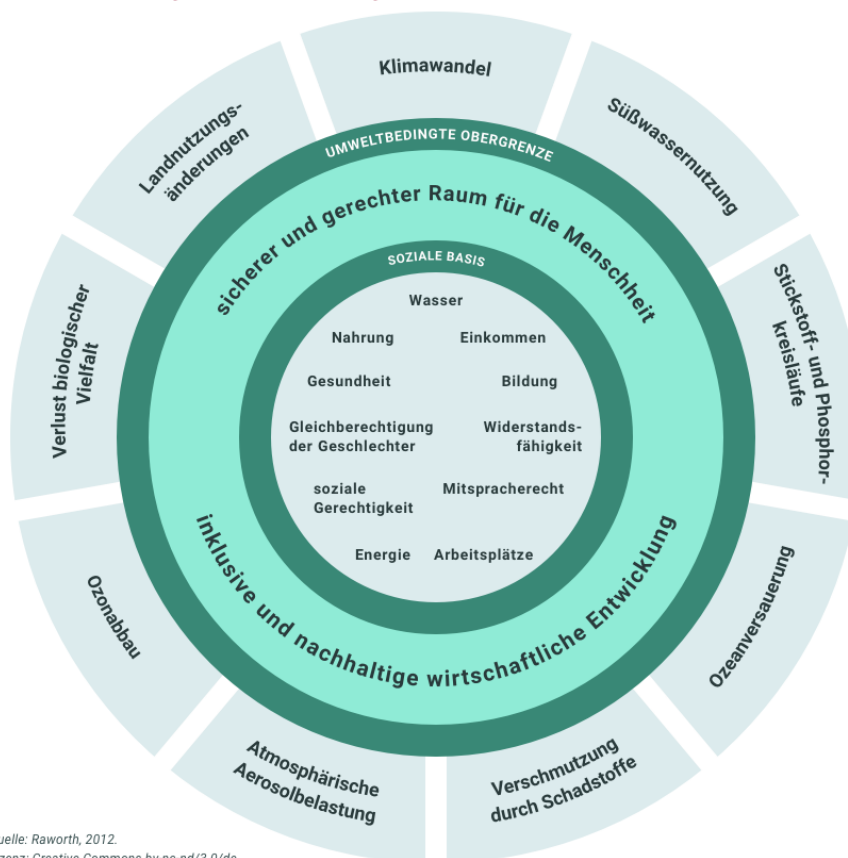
Klimawandel

Süßwassernutzung

Stickstoff- und Phosphorkreisläufe

Ozeanversauerung

Verschmutzung durch Schadstoffe

Atmosphärische Aerosolbelastung

Ozonabbau

Verlust biologischer Vielfalt

Landnutzungsänderungen

UMWELTBEDINGTE OBERGRENZE

sicherer und gerechter Raum für die Menschheit

SOZIALE BASIS

Wasser

Nahrung

Einkommen

Gesundheit

Bildung

Gleichberechtigung der Geschlechter

Widerstandsfähigkeit

soziale Gerechtigkeit

Mitspracherecht

Energie

Arbeitsplätze

inklusive und nachhaltige wirtschaftliche Entwicklung

uelle: Raworth, 2012.
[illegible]enz: Creative Commons by-nc-nd/3.0/de